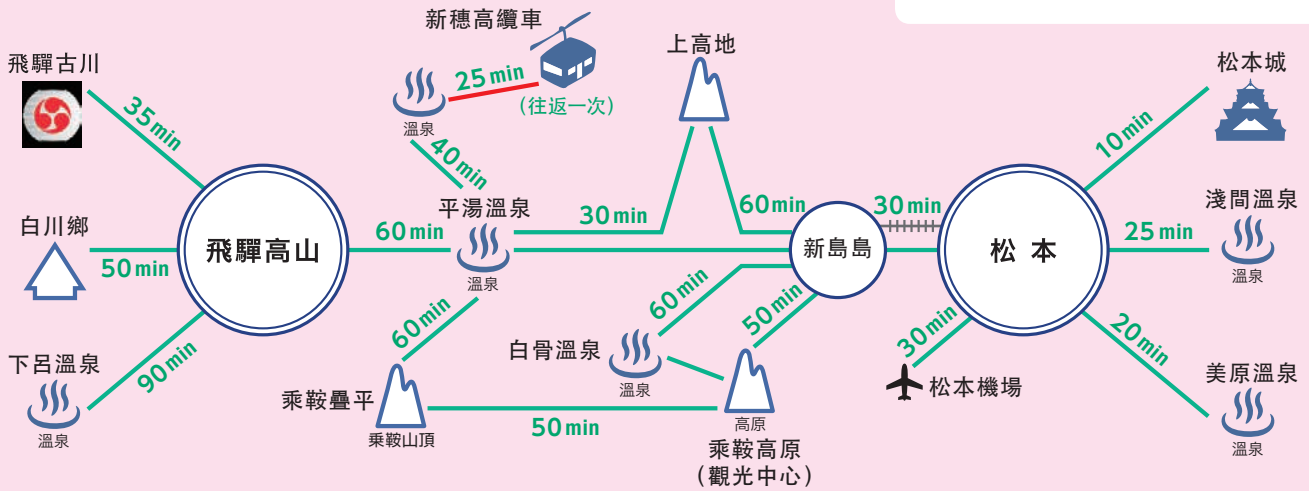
新穗高纜車
25 min
(往返一次)
溫泉
40 min
上高地
松本城
飛驒古川
35 min
10 min
平湯溫泉
30 min
60 min
30 min
淺間溫泉
白川鄉
60 min
飛驒高山
新島島
松本
25 min
50 min
溫泉
溫泉
60 min
50 min
60 min
30 min
20 min
下呂溫泉
90 min
白骨溫泉
松本機場
美原溫泉
溫泉
乘鞍疊平
溫泉
高原
溫泉
溫泉
乘鞍山頂
50 min
乘鞍高原
(觀光中心)